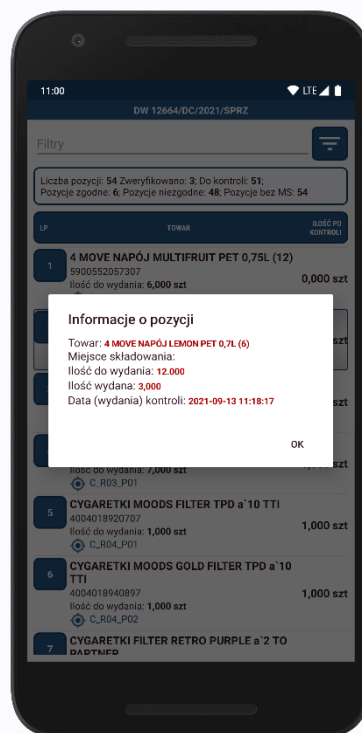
11:00

LTE

DW 12664/DC/2021/SPRZ

Filtry

Liczba pozycji: 54 Zweryfikowano: 3; Do kontroli: 51; Pozycje zgodne: 6; Pozycje niezgodne: 48; Pozycje bez MS: 54

LP

TOWAR

ILOŚĆ PO KONTROLI

1

4 MOVE NAPÓJ MULTIFRUIT PET 0,75L (12)

5900552057307

Ilość do wydania: 6,000 szt

0,000 szt

Informacje o pozycji

Towar: 4 MOVE NAPÓJ LEMON PET 0,7L (6)

Miejsce składowania:

Ilość do wydania: 12.000

Ilość wydana: 3,000

Data (wydania) kontroli: 2021-09-13 11:18:17

OK

Ilość do wydania: 7,000 szt

C_R03_P01

5

CYGARETKI MOODS FILTER TPD a`10 TTI

4004018920707

Ilość do wydania: 1,000 szt

C_R04_P01

1,000 szt

6

CYGARETKI MOODS GOLD FILTER TPD a`10 TTI

4004018940897

Ilość do wydania: 1,000 szt

C_R04_P02

1,000 szt

7

CYGARETKI FILTER RETRO PURPLE a`2 TO PARTNER